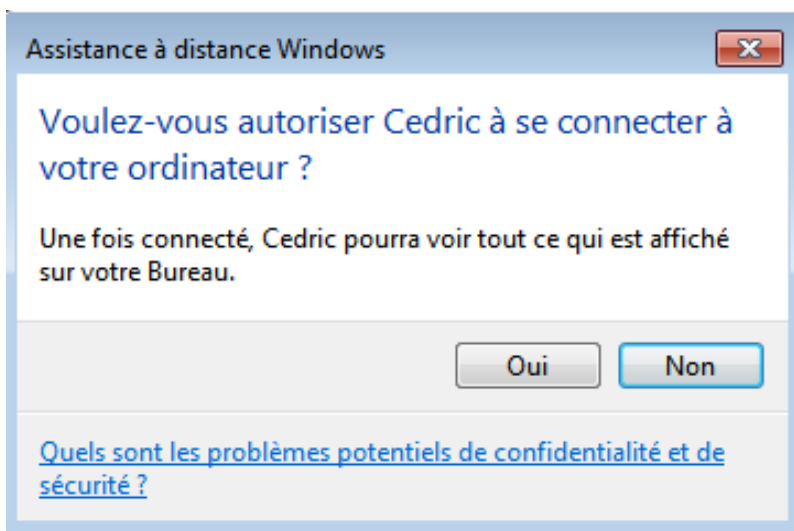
Assistance à distance Windows

Voulez-vous autoriser Cedric à se connecter à votre ordinateur ?

Une fois connecté, Cedric pourra voir tout ce qui est affiché sur votre Bureau.

Oui

Non

Quels sont les problèmes potentiels de confidentialité et de sécurité ?